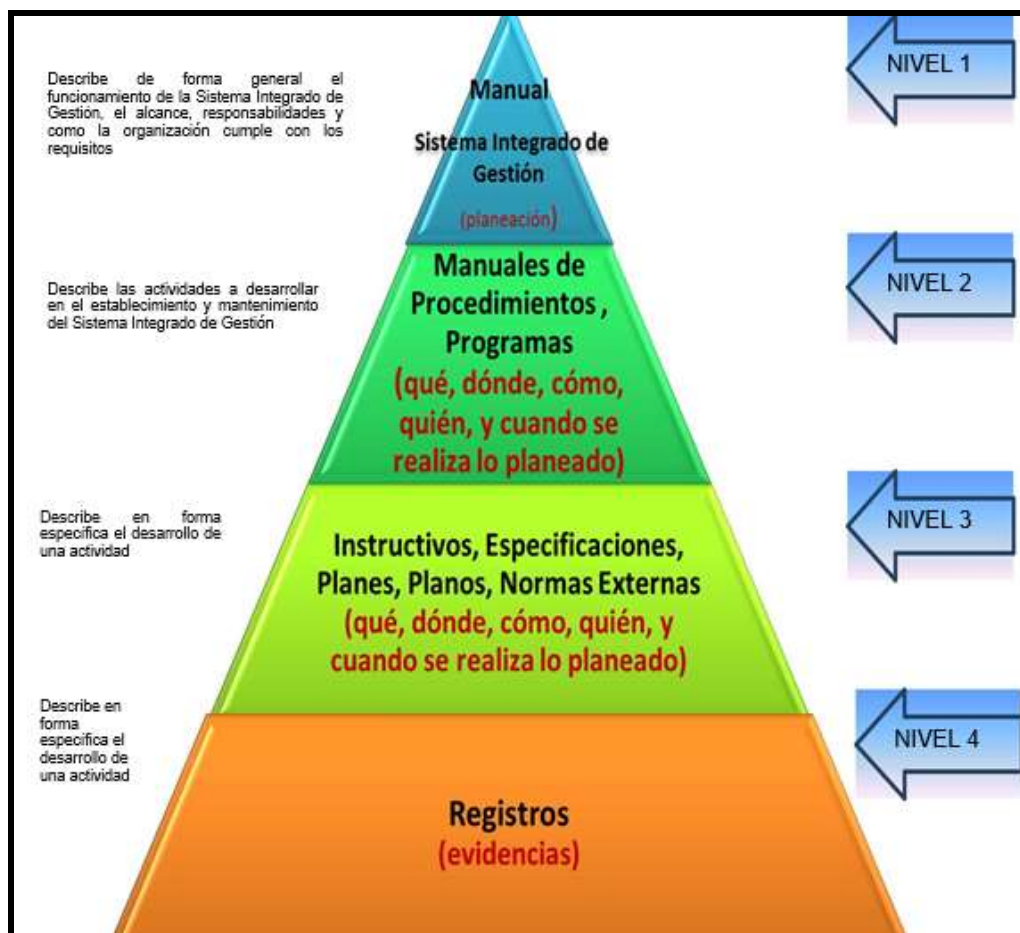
Describe de forma general el funcionamiento de la Sistema Integrado de Gestión, el alcance, responsabilidades y como la organización cumple con los requisitos

Manual

Sistema Integrado de Gestión

(planeación)

NIVEL 1

Describe las actividades a desarrollar en el establecimiento y mantenimiento del Sistema Integrado de Gestión

Manuales de Procedimientos , Programas

(qué, dónde, cómo, quién, y cuando se realiza lo planeado)

NIVEL 2

Describe en forma especifica el desarrollo de una actividad

Instructivos, Especificaciones, Planes, Planos, Normas Externas

(qué, dónde, cómo, quién, y cuando se realiza lo planeado)

NIVEL 3

Describe en forma especifica el desarrollo de una actividad

Registros

(evidencias)

NIVEL 4